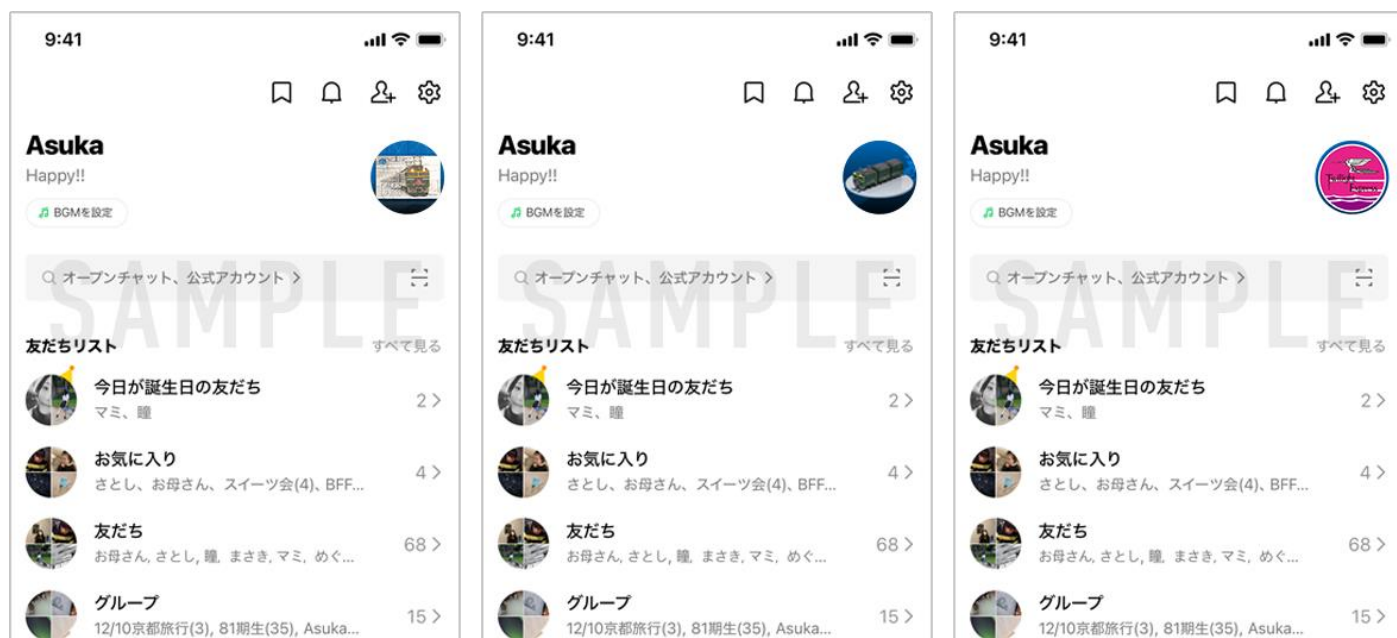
9:41

Asuka
Happy!!
BGMを設定

オープンチャット、公式アカウント >

SAMPLE

友だちリスト すべて見る

今日が誕生日の友だち
マミ、瞳 2 >

お気に入り
さとし、お母さん、スイーツ会(4)、BFF... 4 >

友だち
お母さん, さとし, 瞳, まさき, マミ, めぐ... 68 >

グループ
12/10京都旅行(3), 81期生(35), Asuka... 15 >

9:41

Asuka
Happy!!
BGMを設定

オープンチャット、公式アカウント >

SAMPLE

友だちリスト すべて見る

今日が誕生日の友だち
マミ、瞳 2 >

お気に入り
さとし、お母さん、スイーツ会(4)、BFF... 4 >

友だち
お母さん, さとし, 瞳, まさき, マミ, めぐ... 68 >

グループ
12/10京都旅行(3), 81期生(35), Asuka... 15 >

9:41

Asuka
Happy!!
BGMを設定

オープンチャット、公式アカウント >

SAMPLE

友だちリスト すべて見る

今日が誕生日の友だち
マミ、瞳 2 >

お気に入り
さとし、お母さん、スイーツ会(4)、BFF... 4 >

友だち
お母さん, さとし, 瞳, まさき, マミ, めぐ... 68 >

グループ
12/10京都旅行(3), 81期生(35), Asuka... 15 >